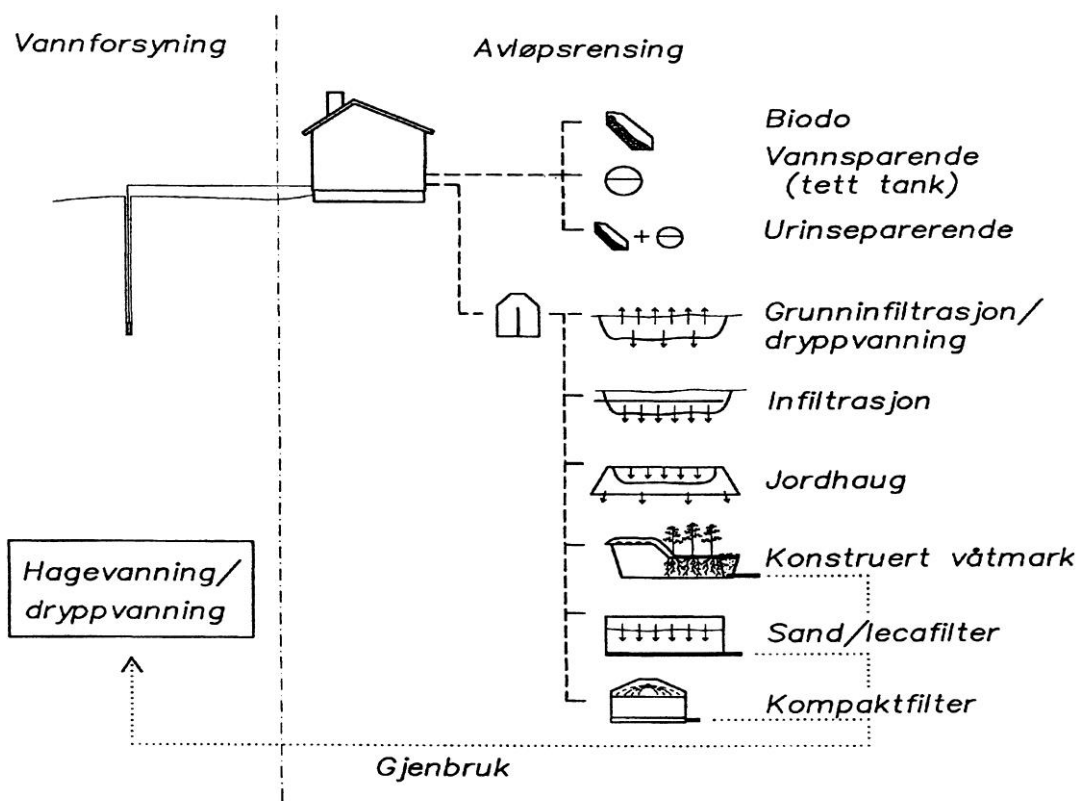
Vannforsyning

Avløpsrensing

Biodo

Vannsparende (tett tank)

Urinseparerende

Grunninfiltrasjon/ dryppvanning

Infiltrasjon

Jordhaug

Konstruert våtmark

Sand/lecafilter

Kompaktfilter

Hagevanning/ dryppvanning

Gjenbruk